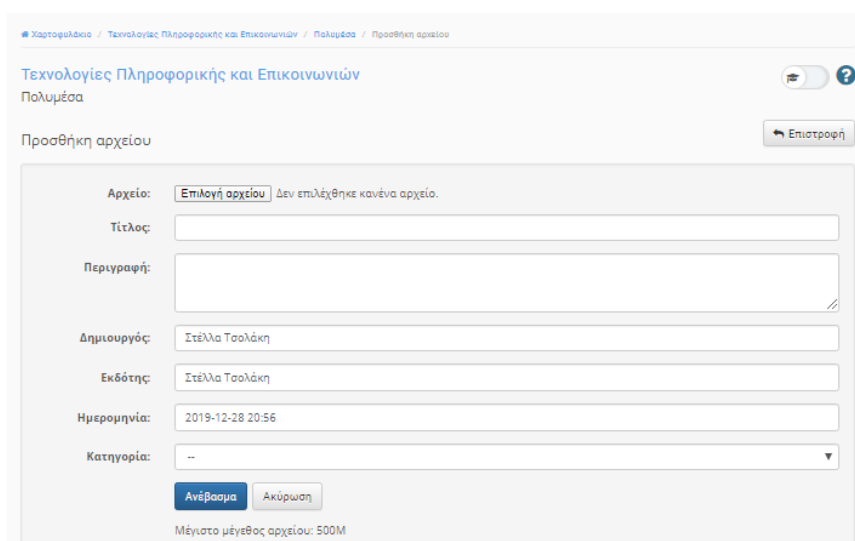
Χαρτοφυλάκιο / Τεχνολογίες Πληροφορικής και Επικοινωνιών / Πολυμέσα / Προσθήκη αρχείου

Τεχνολογίες Πληροφορικής και Επικοινωνιών
Πολυμέσα

Προσθήκη αρχείου

Επιστροφή

Αρχείο: Επιλογή αρχείου Δεν επιλέχθηκε κανένα αρχείο.

Τίτλος:

Περιγραφή:

Δημιουργός: Στέλλα Τσολάκη

Εκδότης: Στέλλα Τσολάκη

Ημερομηνία: 2019-12-28 20:56

Κατηγορία: --

Ανέβασμα Ακύρωση

Μέγιστο μέγεθος αρχείου: 500M